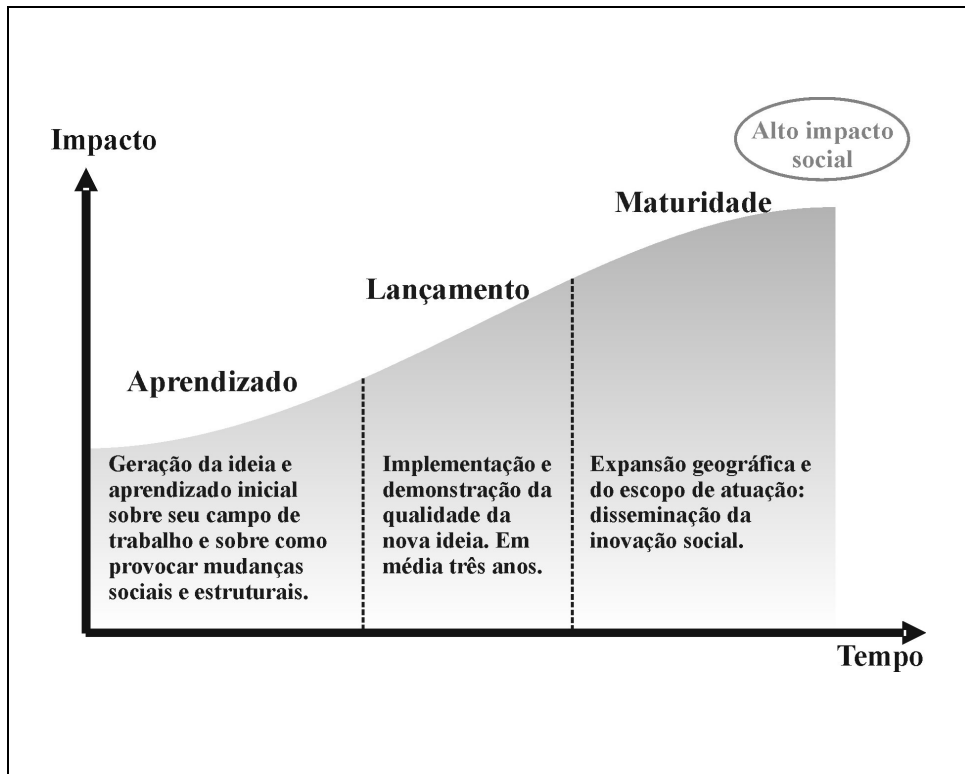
Impacto

Alto impacto social

Maturidade

Lançamento

Aprendizado

Geração da ideia e aprendizado inicial sobre seu campo de trabalho e sobre como provocar mudanças sociais e estruturais.

Implementação e demonstração da qualidade da nova ideia. Em média três anos.

Expansão geográfica e do escopo de atuação: disseminação da inovação social.

Tempo